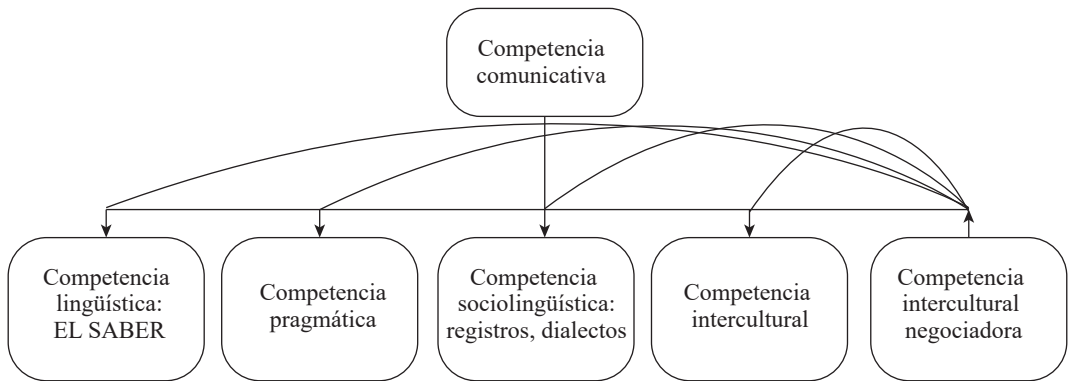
Competencia comunicativa

Competencia lingüística: EL SABER

Competencia pragmática

Competencia sociolingüística: registros, dialectos

Competencia intercultural

Competencia intercultural negociadora